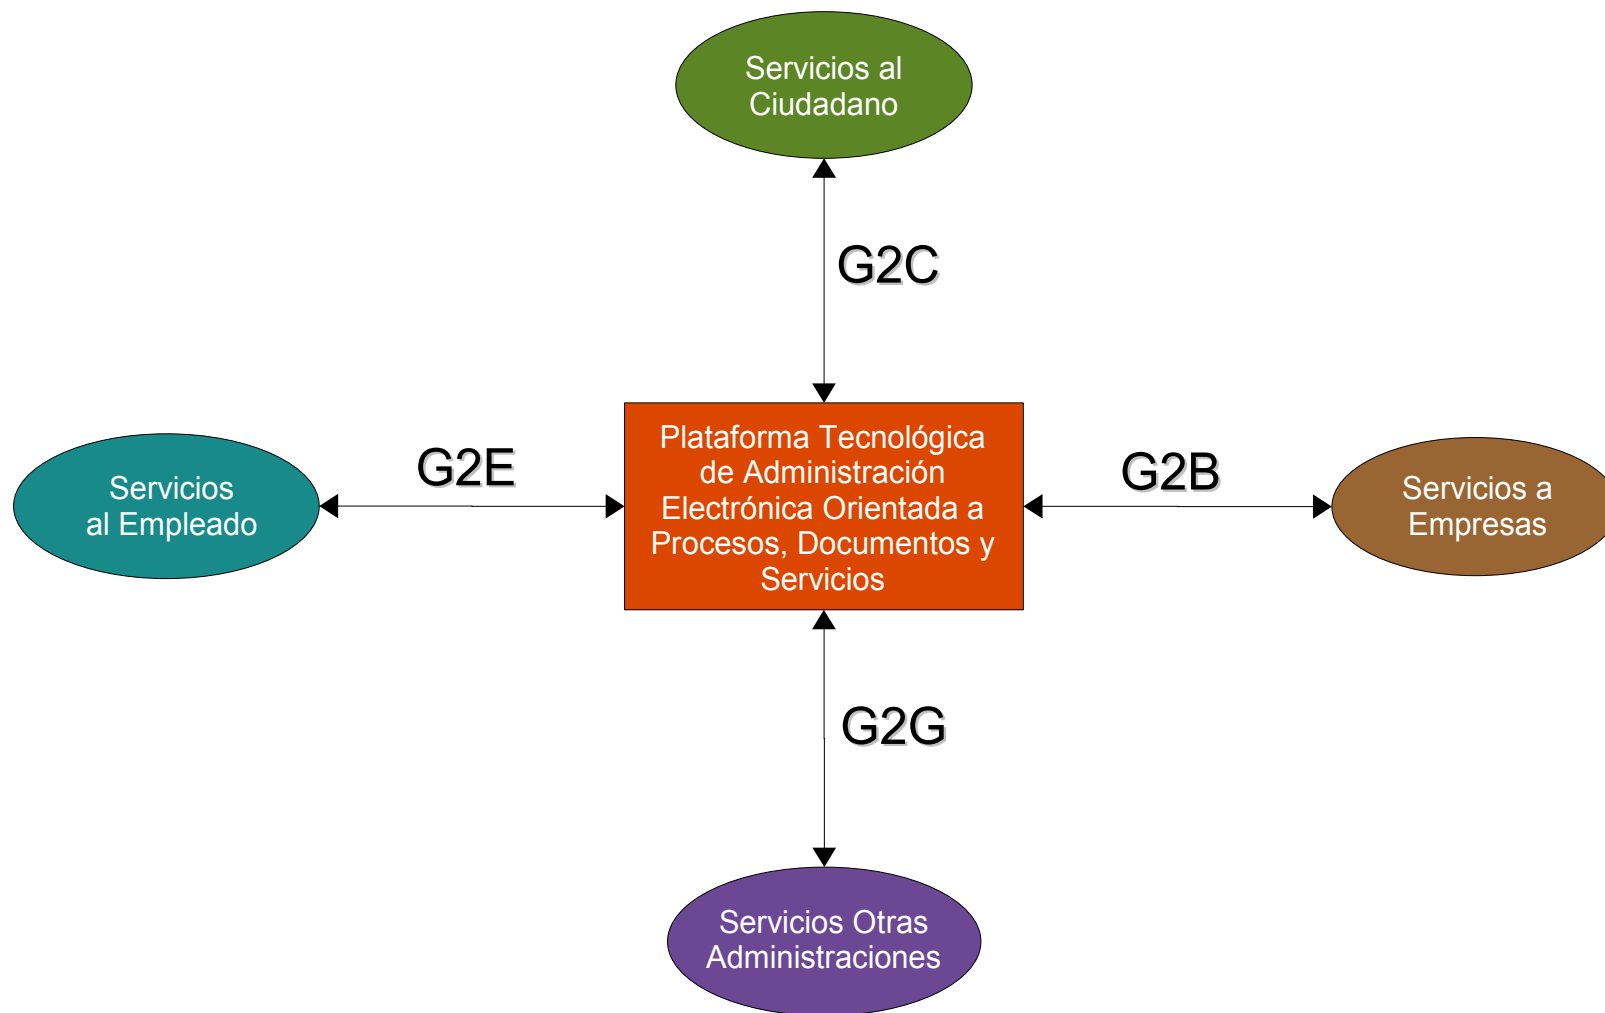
Servicios al Ciudadano

G2C

Servicios al Empleado

G2E

Plataforma Tecnológica de Administración Electrónica Orientada a Procesos, Documentos y Servicios

G2B

Servicios a Empresas

G2G

Servicios Otras Administraciones